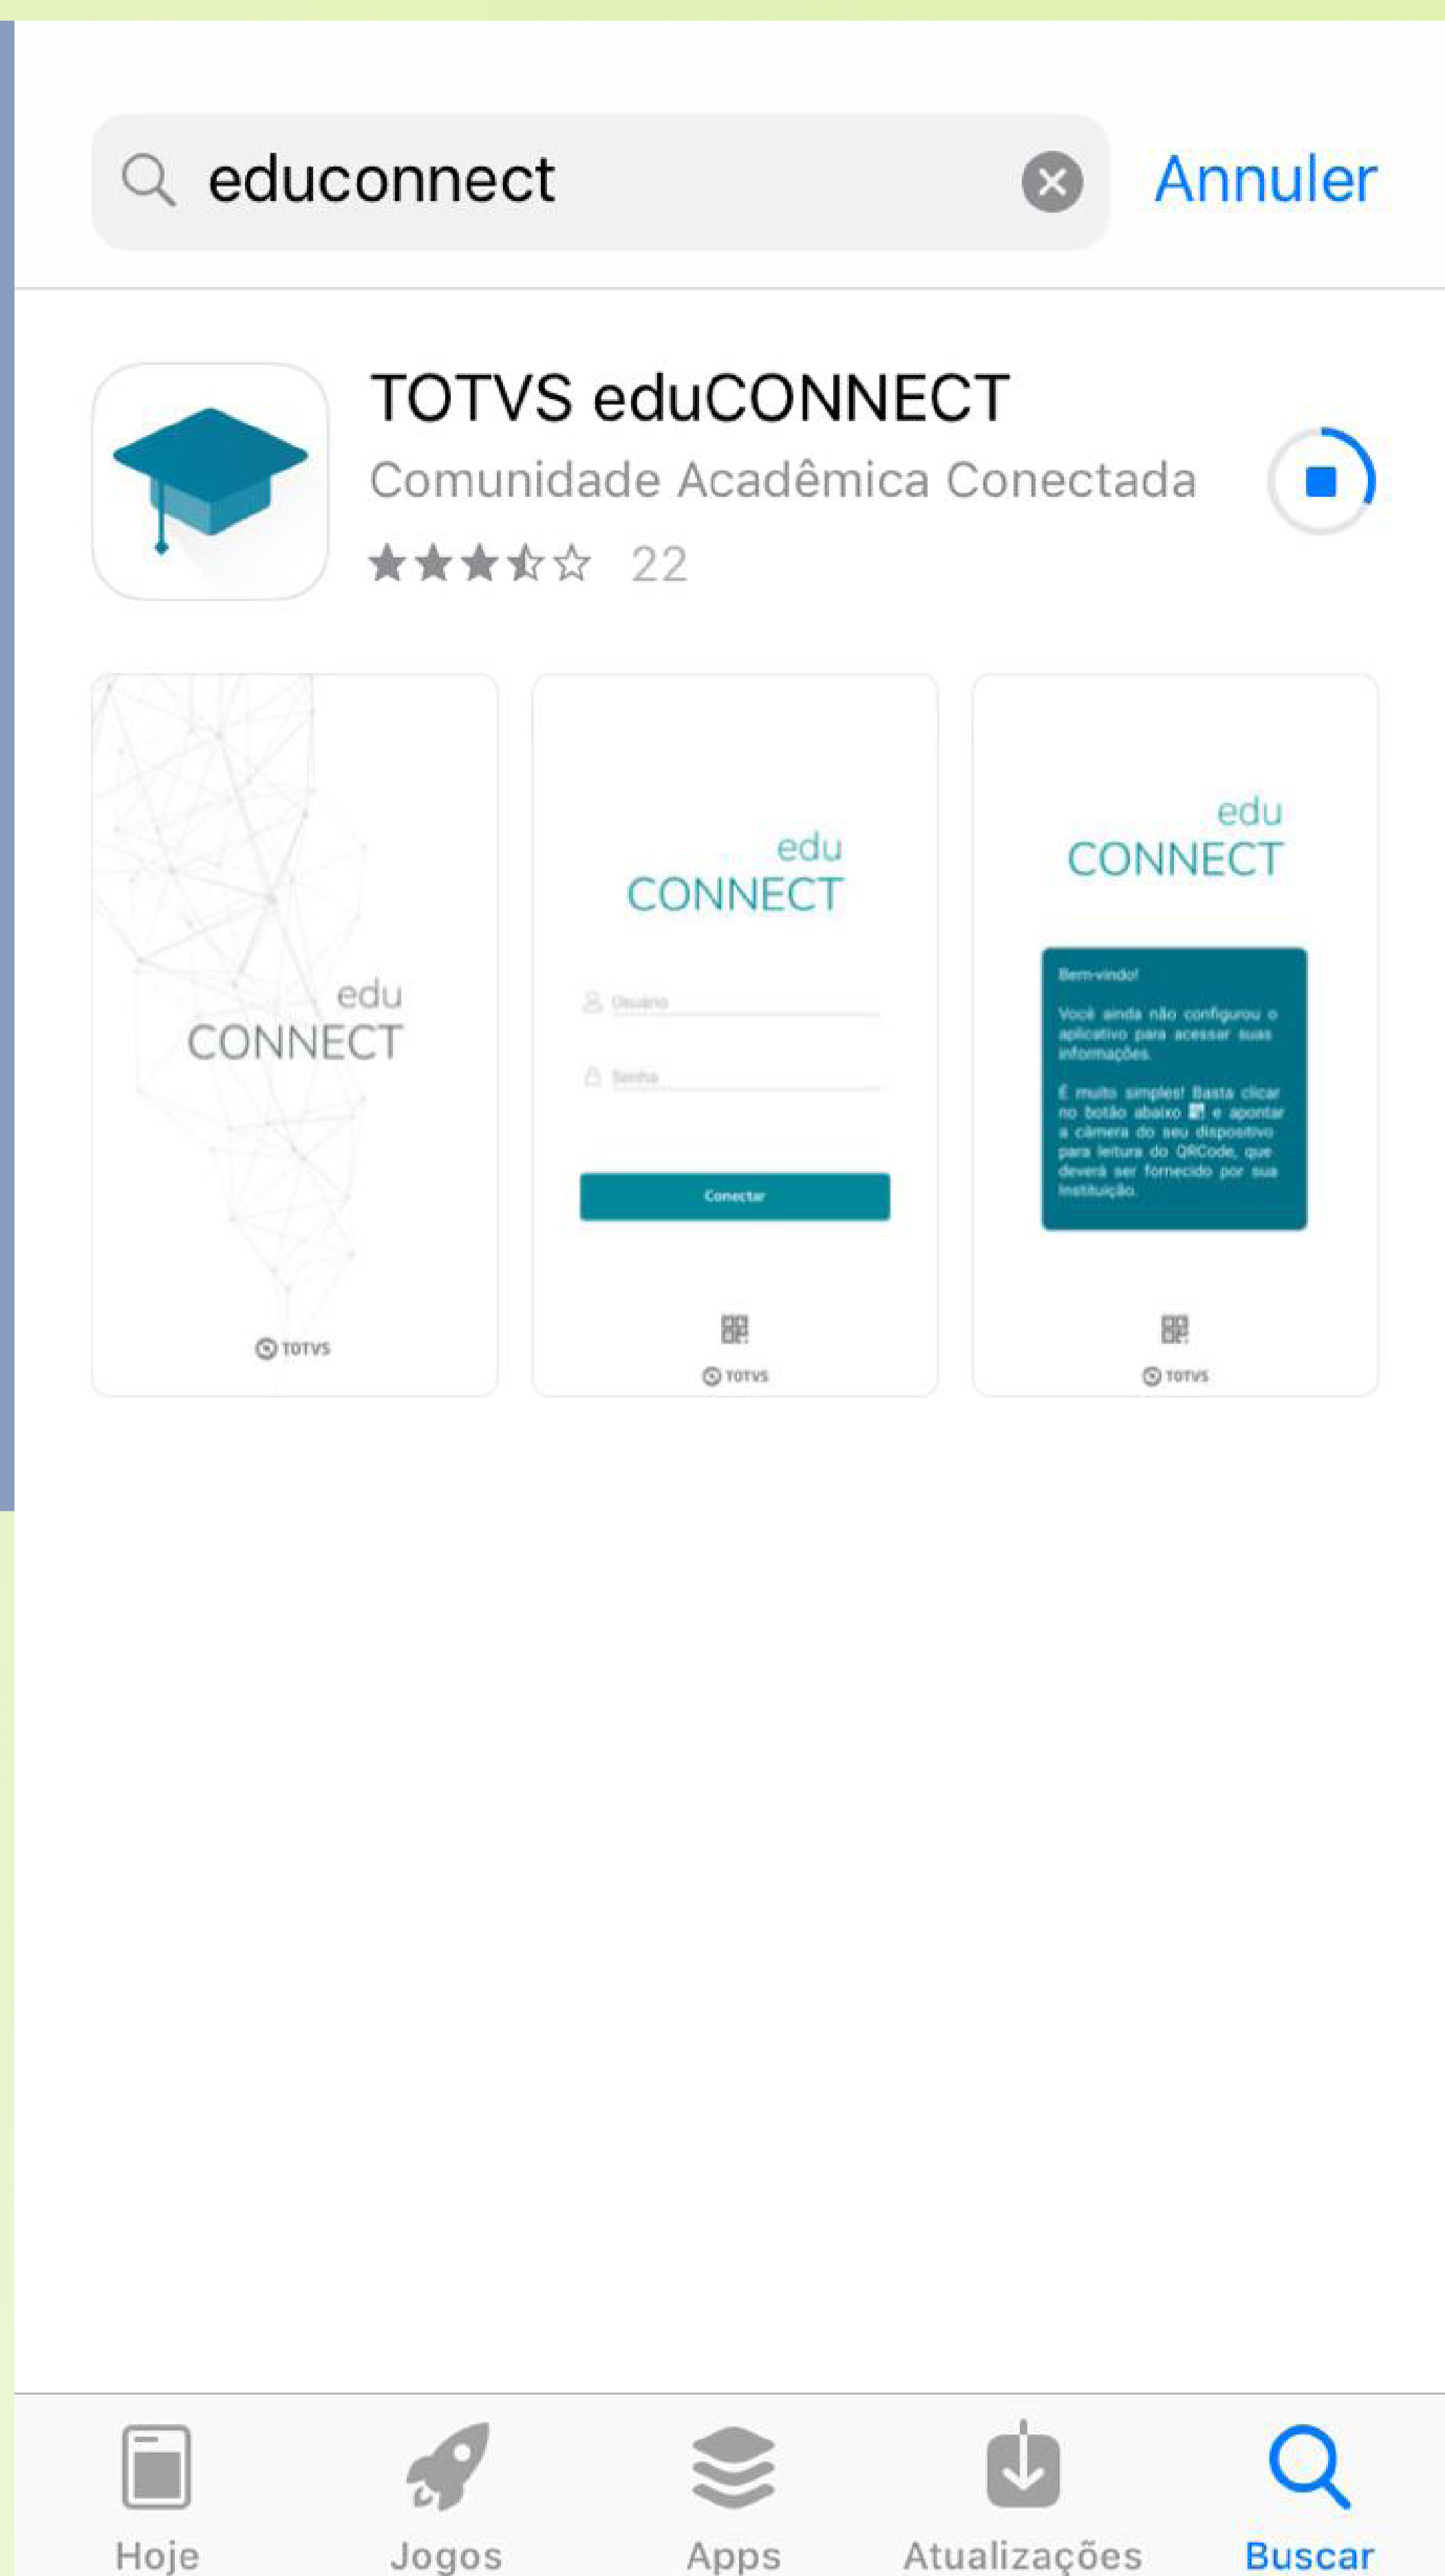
educonnect

Annuler

TOTVS eduCONNECT

Comunidade Acadêmica Conectada

22

edu
CONNECT

TOTVS

edu
CONNECT

Usuário

Senha

Conectar

TOTVS

edu
CONNECT

Bem-vindo!

Você ainda não configurou o aplicativo para acessar suas informações.

É muito simples! Basta clicar no botão abaixo e apontar a câmera do seu dispositivo para leitura do QRCode, que deverá ser fornecido por sua instituição.

TOTVS

Hoje

Jogos

Apps

Atualizações

Buscar